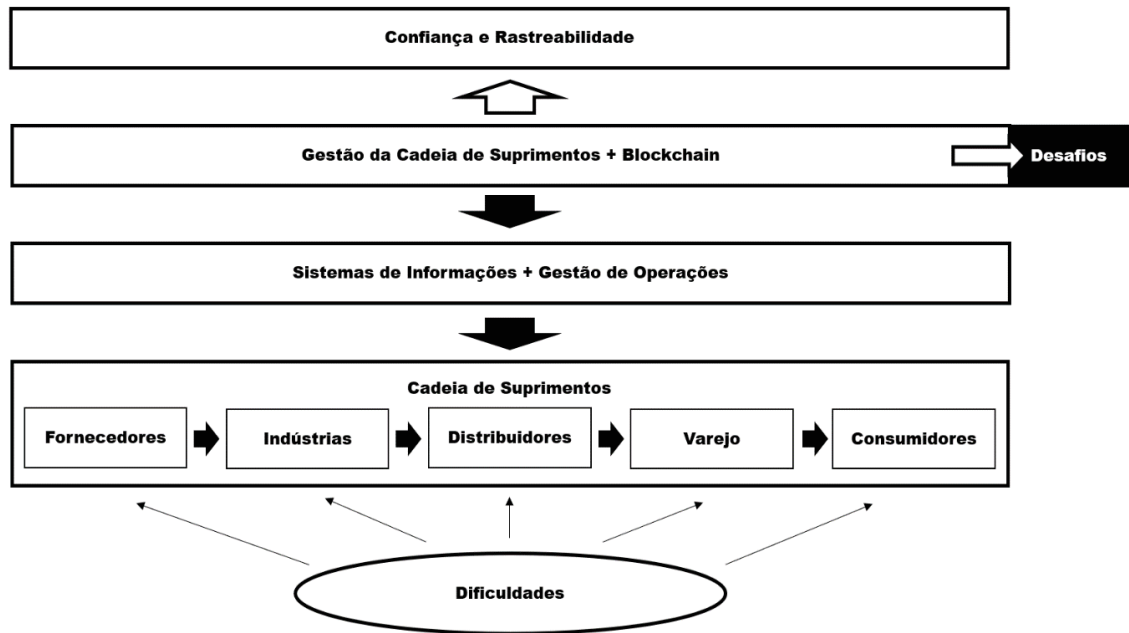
Confiança e Rastreabilidade

Gestão da Cadeia de Suprimentos + Blockchain

Desafios

Sistemas de Informações + Gestão de Operações

Cadeia de Suprimentos

Fornecedores

Indústrias

Distribuidores

Varejo

Consumidores

Dificuldades